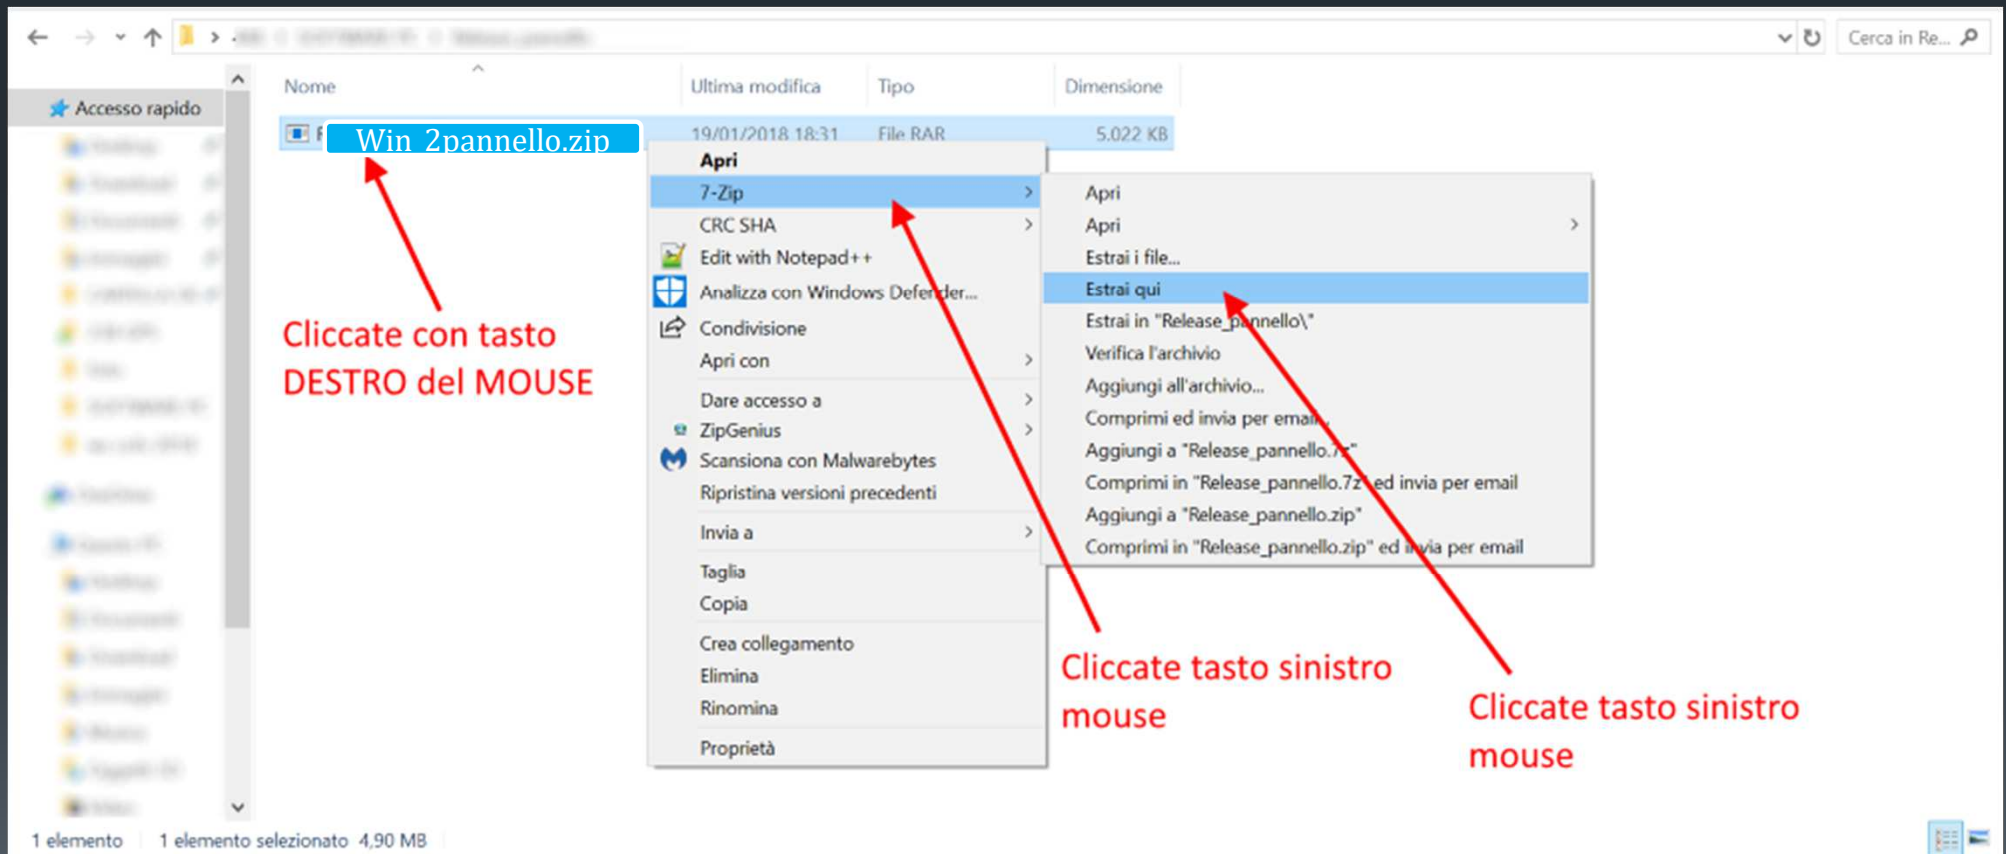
Cerca in Re...

Accesso rapido

| Nome | Ultima modifica | Tipo | Dimensione |
|---|---|---|---|
| Win_2pannello.zip | 19/01/2018 18:31 | File RAR | 5.022 KB |

Apri
7-Zip
CRC SHA
Edit with Notepad++
Analizza con Windows Defender...
Condivisione
Apri con
Dare accesso a
ZipGenius
Scansiona con Malwarebytes
Ripristina versioni precedenti
Invia a
Taglia
Copia
Crea collegamento
Elimina
Rinomina
Proprietà

Apri
Apri
Estrai i file...
Estrai qui
Estrai in "Release_pannello\"
Verifica l'archivio
Aggiungi all'archivio...
Comprimi ed invia per email...
Aggiungi a "Release_pannello.7z"
Comprimi in "Release_pannello.7z" ed invia per email
Aggiungi a "Release_pannello.zip"
Comprimi in "Release_pannello.zip" ed invia per email

Cliccate con tasto DESTRO del MOUSE

Cliccate tasto sinistro mouse

Cliccate tasto sinistro mouse

1 elemento 1 elemento selezionato 4,90 MB